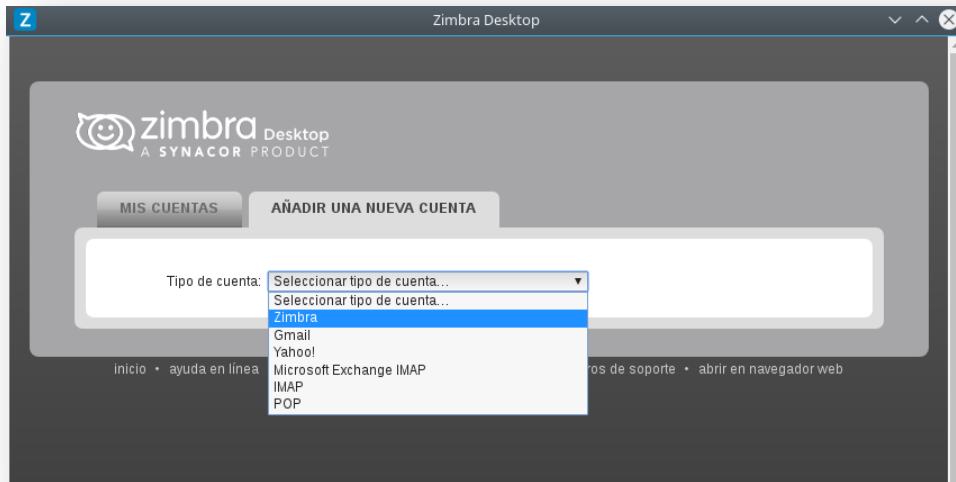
Z
Zimbra Desktop

zimbra Desktop
A SYNACOR PRODUCT

MIS CUENTAS
AÑADIR UNA NUEVA CUENTA

Tipo de cuenta: Seleccionar tipo de cuenta...
Seleccionar tipo de cuenta...
Zimbra
Gmail
Yahoo!
Microsoft Exchange IMAP
IMAP
POP

inicio • ayuda en línea
ros de soporte • abrir en navegador web